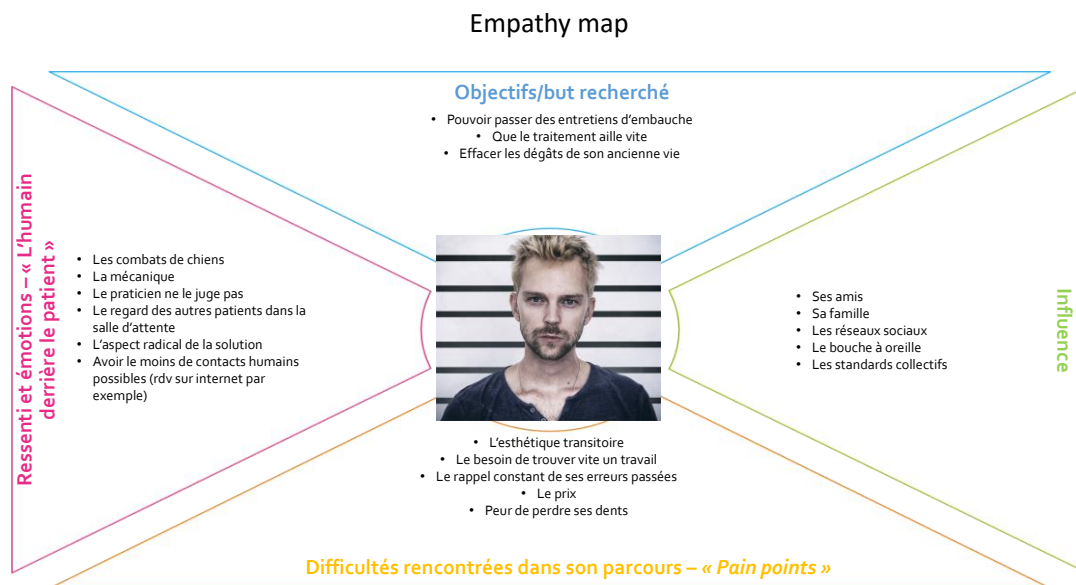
Empathy map

Objectifs/but recherché

- Pouvoir passer des entretiens d'embauche
- Que le traitement aille vite
- Effacer les dégâts de son ancienne vie

Ressenti et émotions – « L'humain derrière le patient »

- Les combats de chiens
- La mécanique
- Le praticien ne le juge pas
- Le regard des autres patients dans la salle d'attente
- L'aspect radical de la solution
- Avoir le moins de contacts humains possibles (rdv sur internet par exemple)

Influence

- Ses amis
- Sa famille
- Les réseaux sociaux
- Le bouche à oreille
- Les standards collectifs

- L'esthétique transitoire
- Le besoin de trouver vite un travail
- Le rappel constant de ses erreurs passées
- Le prix
- Peur de perdre ses dents

Difficultés rencontrées dans son parcours – « Pain points »